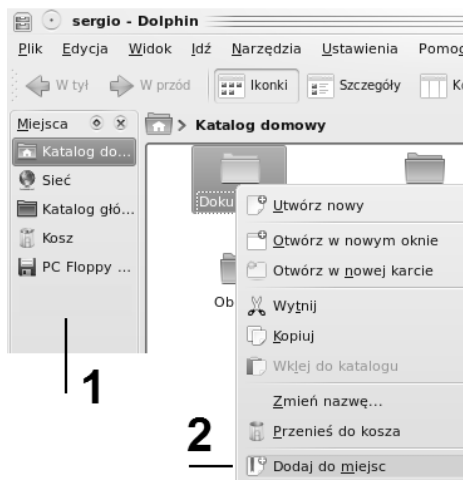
sergio - Dolphin

Plik Edycja Widok Idź Narzędzia Ustawienia Pomog

W tył W przód Ikonki Szczegóły K

Miejsca

Katalog do...
Sieć
Katalog głó...
Kosz
PC Floppy ...

Katalog domowy

Doku

Ob

Utwórz nowy
Otwórz w nowym oknie
Otwórz w nowej karcie
Wytnij
Kopiuj
Wklej do katalogu
Zmień nazwę...
Przenieś do kosza
Dodaj do miejsc

1

2